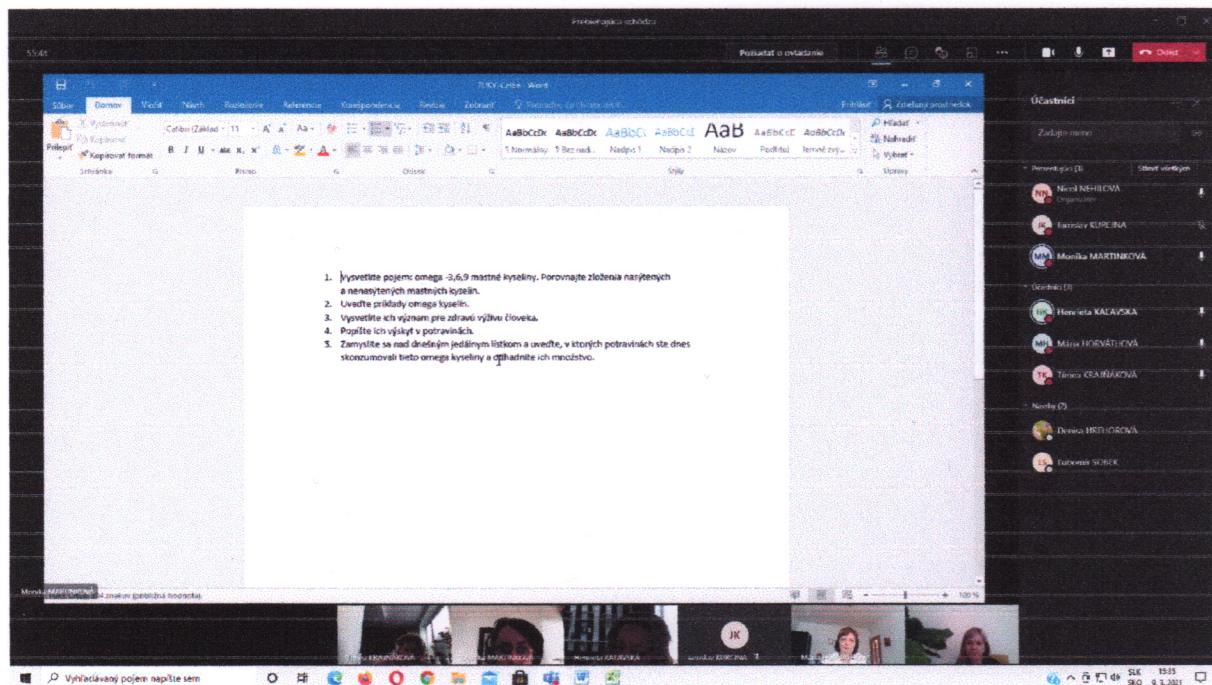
Prebiehajúca schôdza

55:41

Požiadať o ovládanie

Odísť

TUKY-Cvičo - Word

Súbor Domov Vložiť Návrh Rozloženie Referencie Korešpondencia Revízia Zobraziť Povedzte, čo chcete urobiť...

Prihlásiť Zdieľať prostriedok

Prilepiť Vystrihnúť Kopírovať Kopírovať formát

Schránka

Calibri (Základ 11

Písmo

Odsek

AaBbCcDc AaBbCcDc AaBbCc AaBbCcE AaB AaBbCcC AaBbCcDc

¶ Normálny ¶ Bez riad... Nadpis 1 Nadpis 2 Názov Podtitul Jemné zvý...

Štýly

Hľadať Nahradiť Vybrať

Úpravy

1. Vysvetlite pojem: omega -3,6,9 mastné kyseliny. Porovnajte zloženia nasýtených a nenasýtených mastných kyselín.
2. Uveďte príklady omega kyselín.
3. Vysvetlite ich význam pre zdravú výživu človeka.
4. Popíšte ich výskyt v potravinách.
5. Zamyslite sa nad dnešným jedálnym lístkom a uveďte, v ktorých potravinách ste dnes skonzumovali tieto omega kyseliny a odhadnite ich množstvo.

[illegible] znakov (približná hodnota)

100 %

Účastníci

Zadajte meno

Prezentujúci (3) Stlmiť všetkých

Nicol NEHILOVÁ Organizátor

Jaroslav KUREINA

Monika MARTINKOVÁ

Účastníci (3)

Henrieta KALAVSKÁ

Mária HORVÁTHOVÁ

Tereza KRAJŇÁKOVÁ

Hostia (2)

Denisa HRDLOROVÁ

Ľubomír SOBEK

Monika MARTINKOVÁ

JK

Vyhľadávaný pojem napíšte sem

SLK SKO 15:35 9. 3. 2021